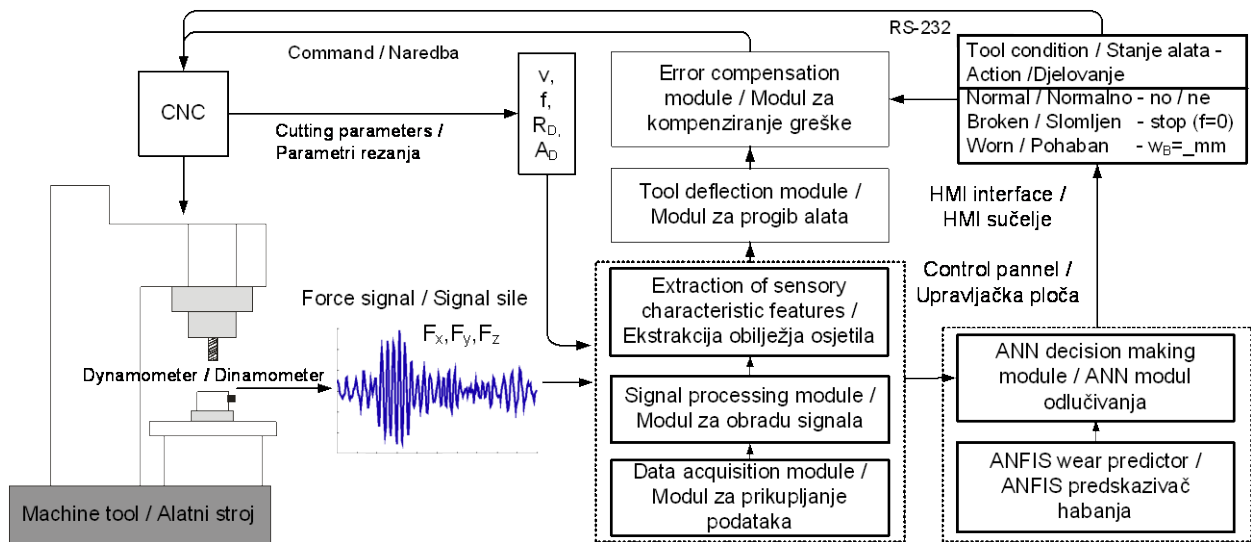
RS-232

Command / Naredba

CNC

Cutting parameters / Parametri rezanja

v, f, $R_D$, $A_D$

Error compensation module / Modul za kompenziranje greške

Tool condition / Stanje alata - Action /Djelovanje

Normal / Normalno - no / ne
Broken / Slomljen - stop (f=0)
Worn / Pohaban - $w_B$=_mm

Tool deflection module / Modul za progib alata

HMI interface / HMI sučelje

Control pannel / Upravljačka ploča

Force signal / Signal sile

$F_x$,$F_y$,$F_z$

Extraction of sensory characteristic features / Ekstrakcija obilježja osjetila

Dynamometer / Dinamometer

Signal processing module / Modul za obradu signala

ANN decision making module / ANN modul odlučivanja

Data acquisition module / Modul za prikupljanje podataka

ANFIS wear predictor / ANFIS predskazivač habanja

Machine tool / Alatni stroj